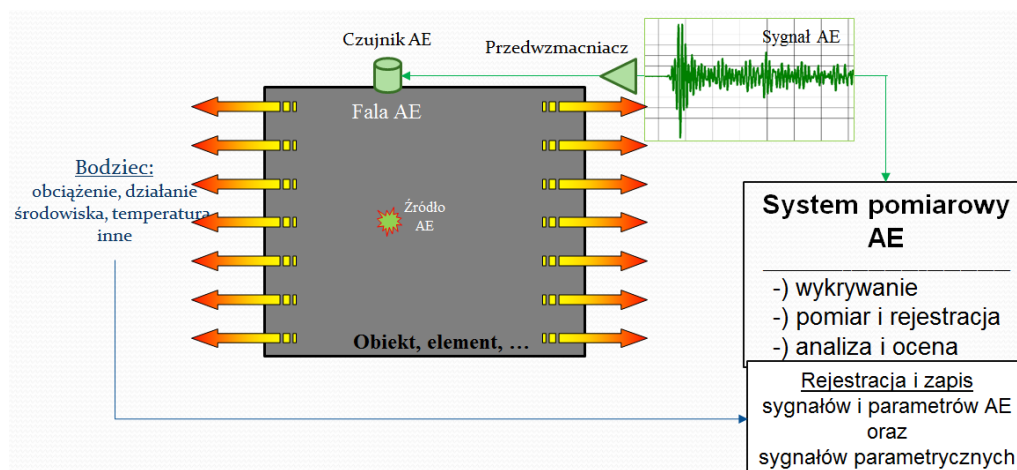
Czujnik AE

Przedwzmacniacz

Sygnał AE

Fala AE

Bodziec:
obciążenie, działanie środowiska, temperatura inne

Źródło AE

Obiekt, element, …

System pomiarowy AE

-) wykrywanie
-) pomiar i rejestracja
-) analiza i ocena

Rejestracja i zapis
sygnałów i parametrów AE
oraz
sygnałów parametrycznych